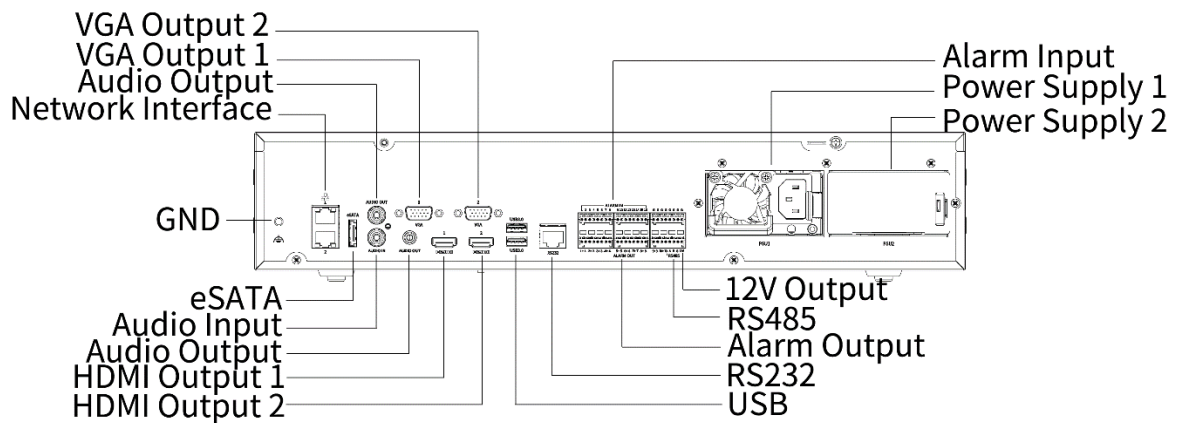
VGA Output 2
VGA Output 1
Audio Output
Network Interface
GND
eSATA
Audio Input
Audio Output
HDMI Output 1
HDMI Output 2
Alarm Input
Power Supply 1
Power Supply 2
12V Output
RS485
Alarm Output
RS232
USB